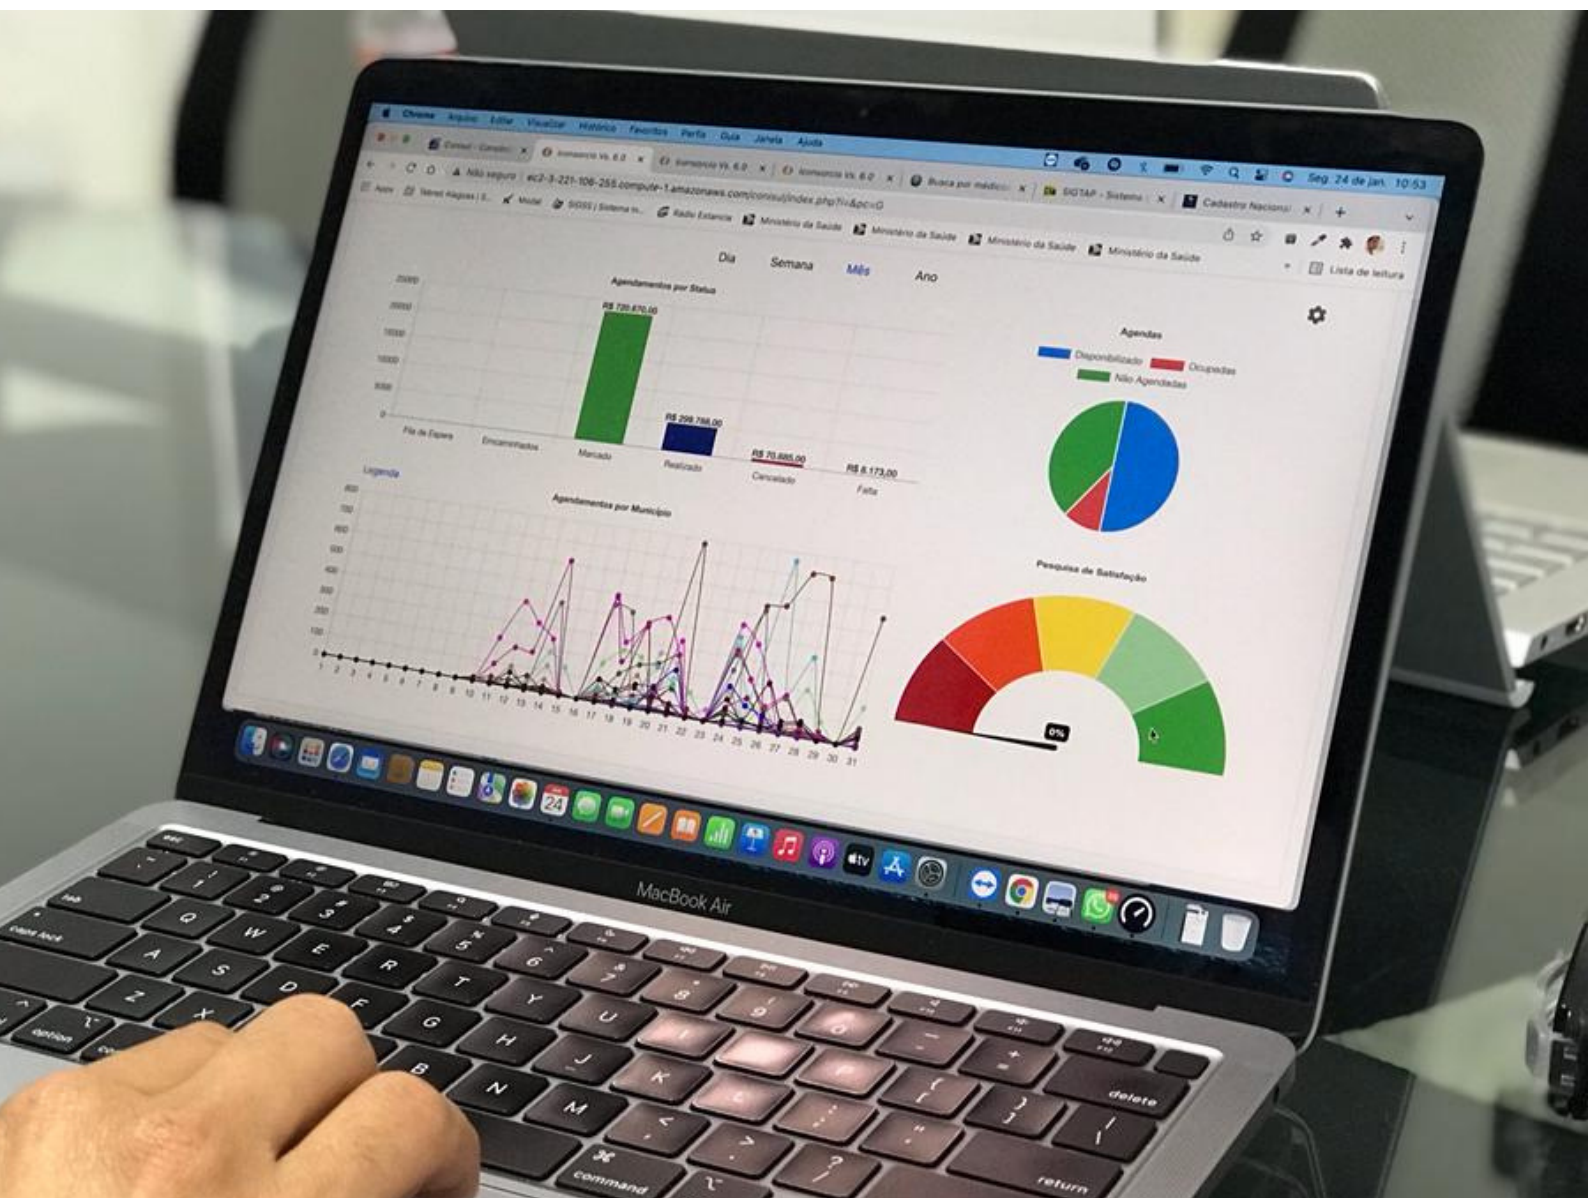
Chrome Arquivo Editar Visualizar Histórico Favoritos Perfis Guia Janela Ajuda

Seg. 24 de jan. 10:53

Consul - Consórci × Iconsorcio V6. 6.0 × Iconsorcio V6. 6.0 × Iconsorcio V6. 6.0 × Busca por médico × SIGTAP - Sistema × Cadastro Nacional ×

Não seguro | ec2-3-221-106-255.compute-1.amazonaws.com/consul/index.php?i=&pc=G

Apps Telenet Alagoas | S... Model SIGSS | Sistema in... Rádio Estancia Ministério da Saúde Ministério da Saúde Ministério da Saúde Ministério da Saúde Lista de leitura

Dia Semana Mês Ano

Agendamentos por Status

25000
20000
15000
10000
5000
0

R$ 720.670,00
R$ 298.766,00
R$ 70.885,00
R$ 8.173,00

Fila de Espera Encaminhados Marcado Realizado Cancelado Falta

Legenda

Agendamentos por Município

800
700
600
500
400
300
200
100
0

1 2 3 4 5 6 7 8 9 10 11 12 13 14 15 16 17 18 19 20 21 22 23 24 25 26 27 28 29 30 31

Agendas

Disponibilizado Ocupadas Não Agendadas

Pesquisa de Satisfação

0%

24

tv

MacBook Air

esc tab caps lock option command Q W E R T Y U I O P A S D F G H J K L Z X C V B N M delete return